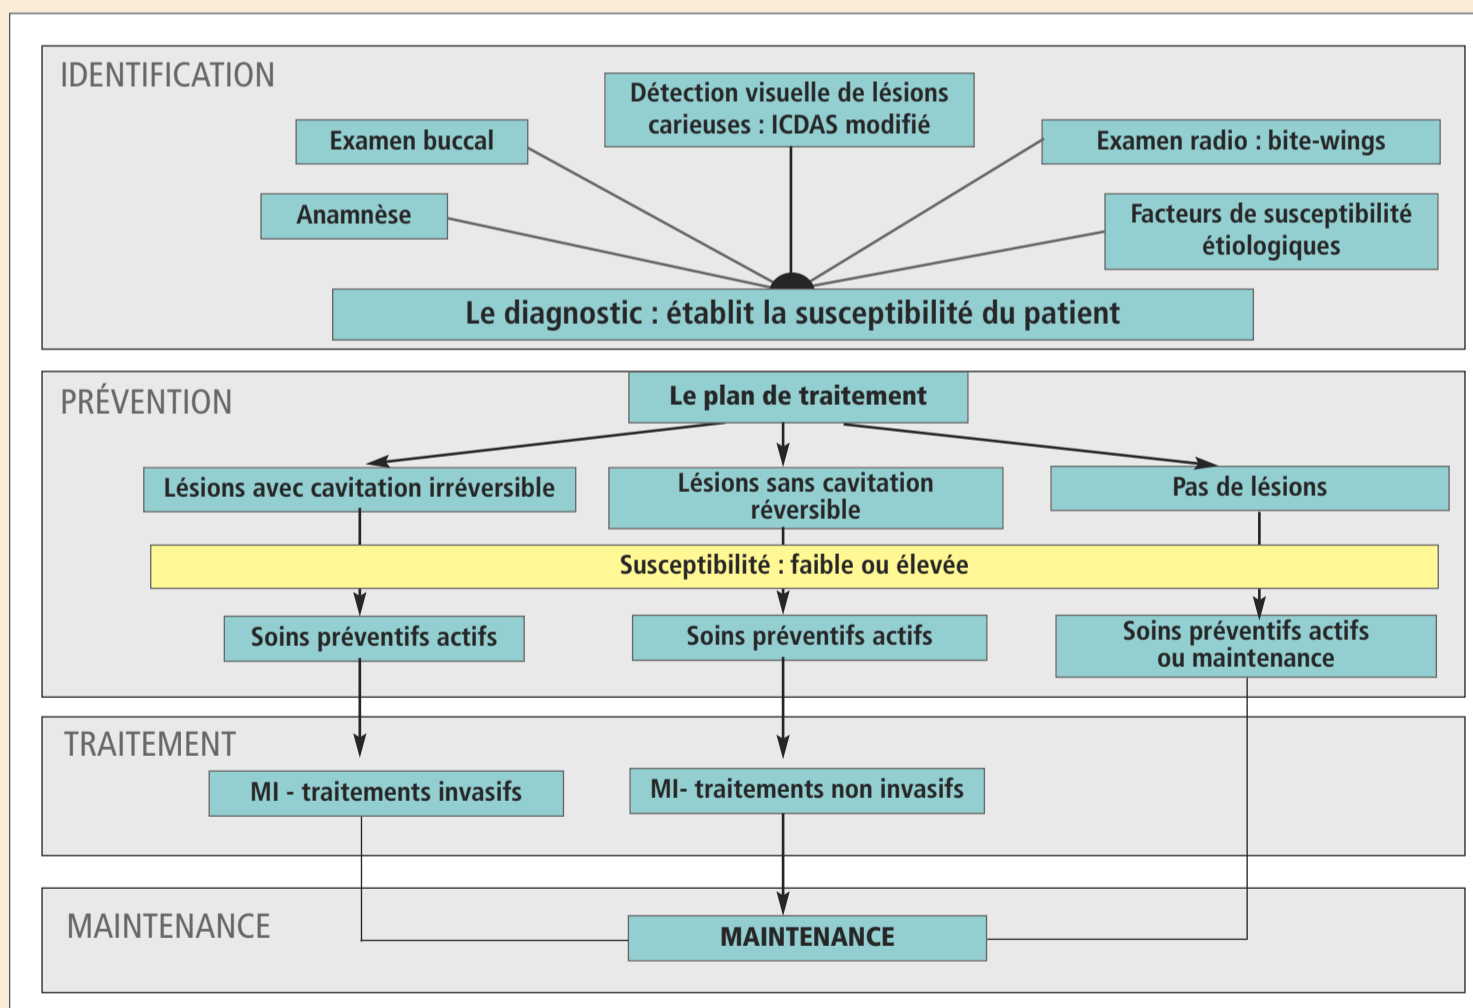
IDENTIFICATION

Détection visuelle de lésions carieuses : ICDAS modifié

Examen buccal

Examen radio : bite-wings

Anamnèse

Facteurs de susceptibilité étiologiques

Le diagnostic : établit la susceptibilité du patient

PRÉVENTION

Le plan de traitement

Lésions avec cavitation irréversible

Lésions sans cavitation réversible

Pas de lésions

Susceptibilité : faible ou élevée

Soins préventifs actifs

Soins préventifs actifs

Soins préventifs actifs ou maintenance

TRAITEMENT

MI - traitements invasifs

MI- traitements non invasifs

MAINTENANCE

MAINTENANCE